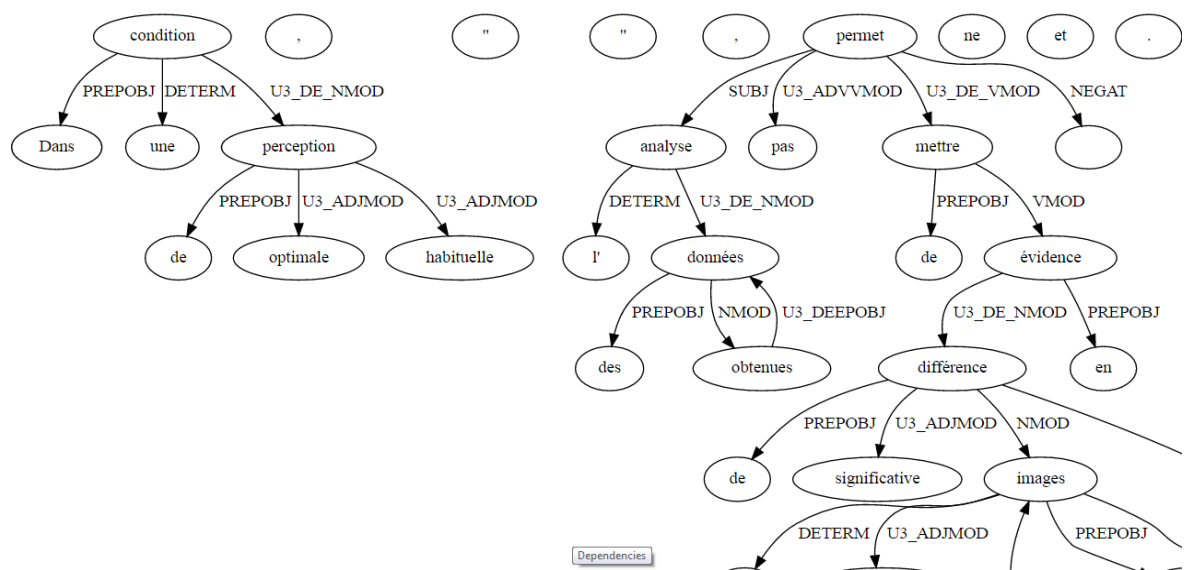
condition

,

"

"

,

permet

ne

et

.

PREPOBJ DETERM U3_DE_NMOD

SUBJ U3_ADVVMOD U3_DE_VMOD NEGAT

Dans

une

perception

analyse

pas

mettre

PREPOBJ U3_ADJMOD U3_ADJMOD

DETERM U3_DE_NMOD

PREPOBJ VMOD

de

optimale

habituelle

l'

données

de

évidence

PREPOBJ NMOD U3_DEEPOBJ

U3_DE_NMOD PREPOBJ

des

obtenues

différence

en

PREPOBJ U3_ADJMOD NMOD

de

significative

images

DETERM U3_ADJMOD PREPOBJ

Dependencies